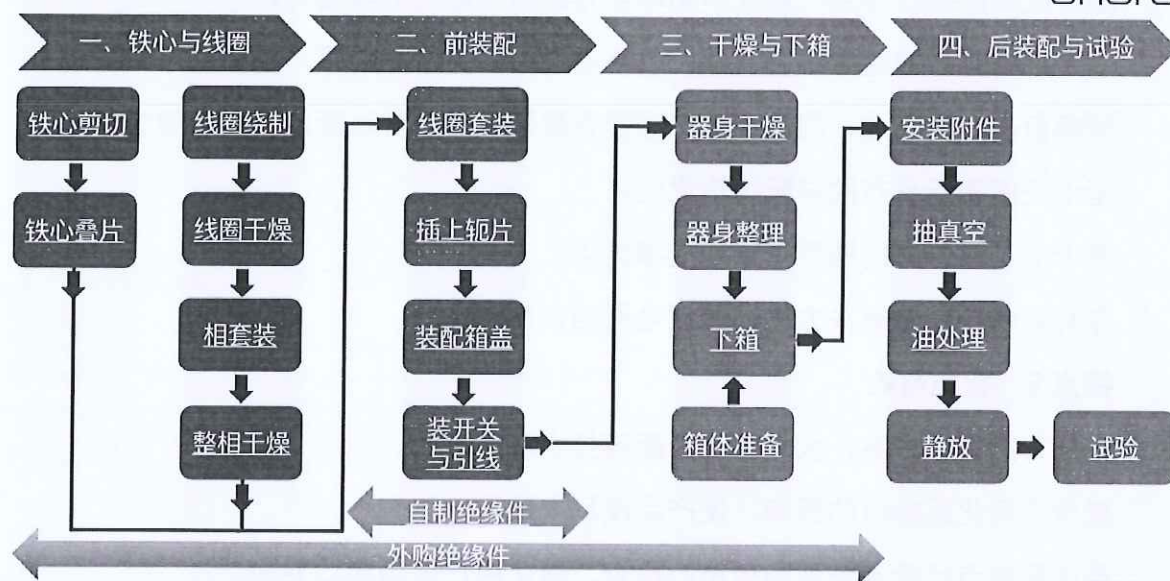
一、铁心与线圈

铁心剪切
铁心叠片

线圈绕制
线圈干燥
相套装
整相干燥

二、前装配

线圈套装
插上轭片
装配箱盖
装开关与引线

三、干燥与下箱

器身干燥
器身整理
下箱
箱体准备

四、后装配与试验

安装附件
抽真空
油处理
静放
试验

自制绝缘件
外购绝缘件